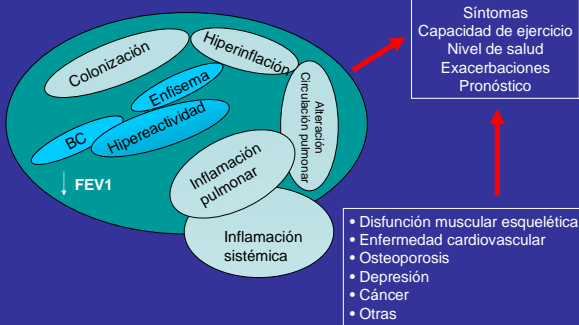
Colonización

Hiperinflación

Enfisema

BC

Hipereactividad

Alteración Circulación pulmonar

↓ FEV1

Inflamación pulmonar

Inflamación sistémica

Síntomas
Capacidad de ejercicio
Nivel de salud
Exacerbaciones
Pronóstico

• Disfunción muscular esquelética
• Enfermedad cardiovascular
• Osteoporosis
• Depresión
• Cáncer
• Otras